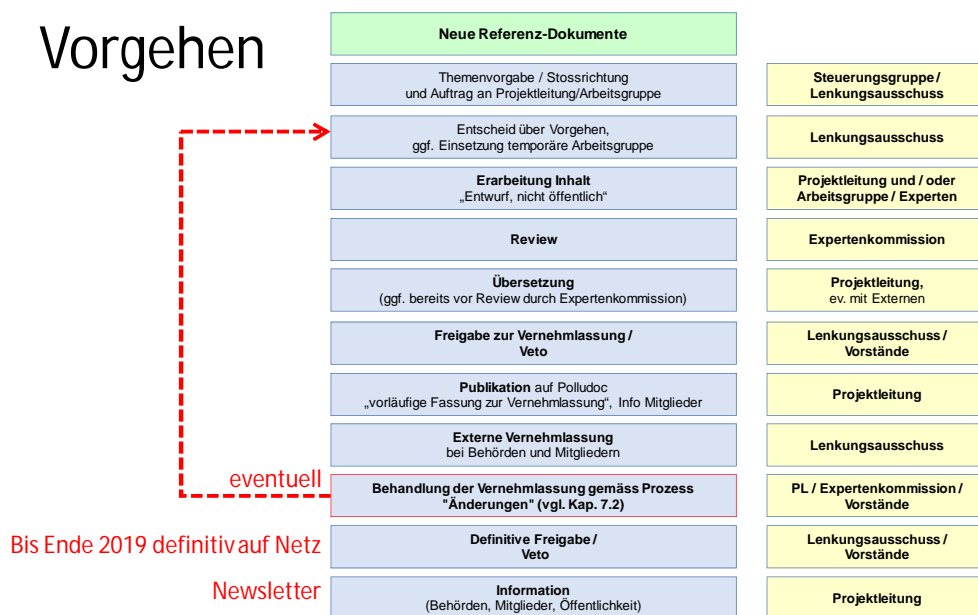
Vorgehen

Neue Referenz-Dokumente

Themenvorgabe / Stossrichtung und Auftrag an Projektleitung/Arbeitsgruppe | Steuerungsgruppe / Lenkungsausschuss

Entscheid über Vorgehen, ggf. Einsetzung temporäre Arbeitsgruppe | Lenkungsausschuss

Erarbeitung Inhalt „Entwurf, nicht öffentlich“ | Projektleitung und / oder Arbeitsgruppe / Experten

Review | Expertenkommission

Übersetzung (ggf. bereits vor Review durch Expertenkommission) | Projektleitung, ev. mit Externen

Freigabe zur Vernehmlassung / Veto | Lenkungsausschuss / Vorstände

Publikation auf Polludoc „vorläufige Fassung zur Vernehmlassung“, Info Mitglieder | Projektleitung

Externe Vernehmlassung bei Behörden und Mitgliedern | Lenkungsausschuss

eventuell

Behandlung der Vernehmlassung gemäss Prozess "Änderungen" (vgl. Kap. 7.2) | PL / Expertenkommission / Vorstände

Bis Ende 2019 definitiv auf Netz

Definitive Freigabe / Veto | Lenkungsausschuss / Vorstände

Newsletter

Information (Behörden, Mitglieder, Öffentlichkeit) | Projektleitung